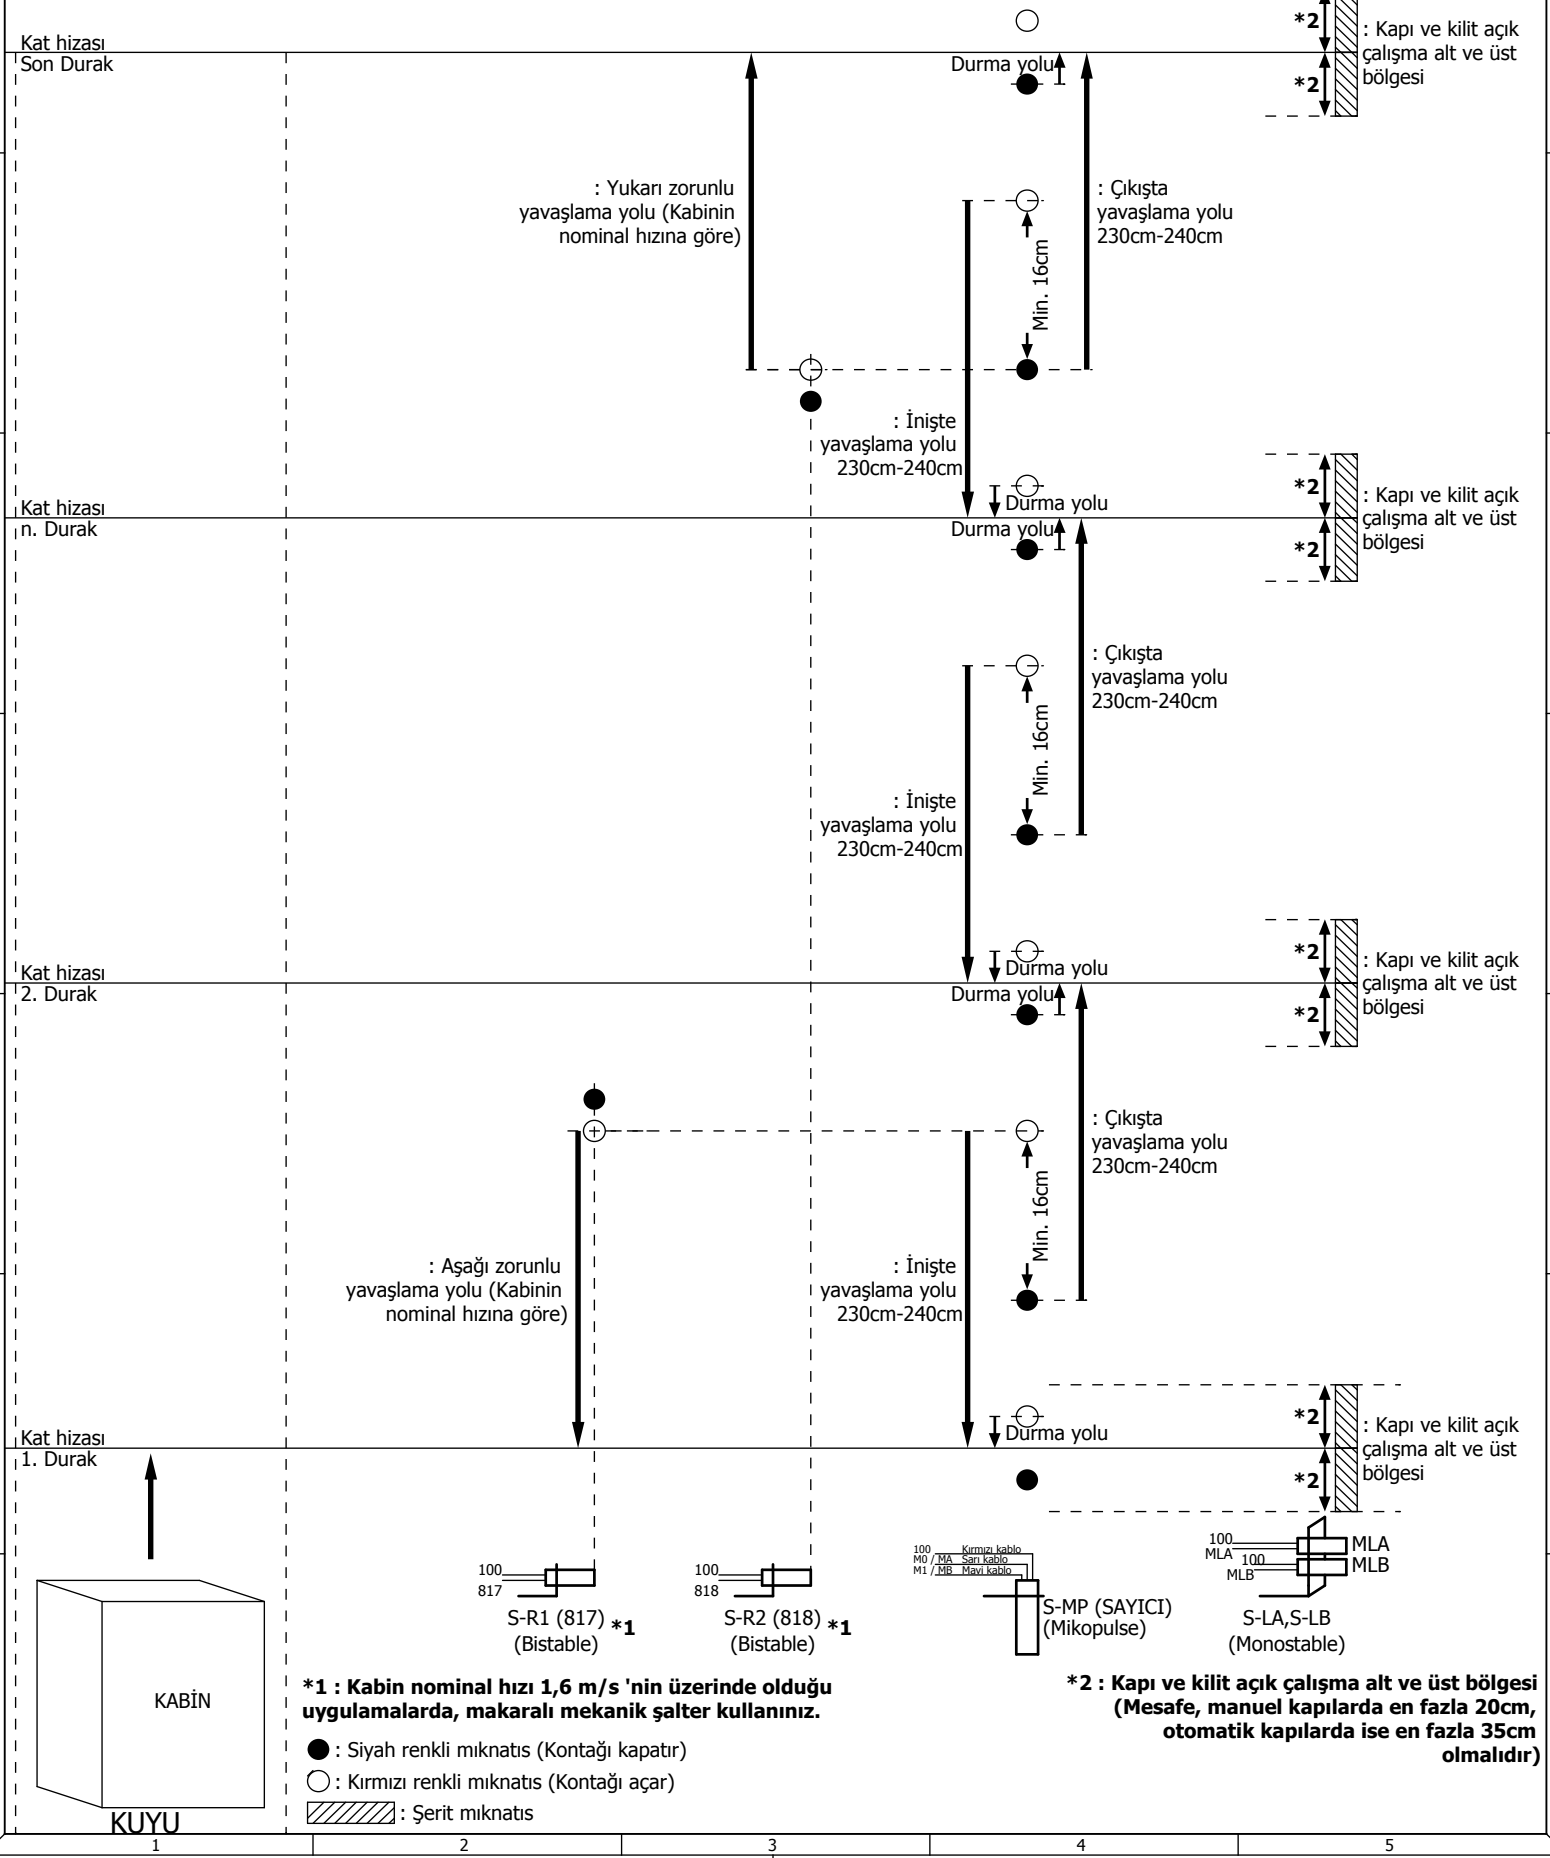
*2

: Kapı ve kilit açık çalışma alt ve üst bölgesi

*2

Kat hizası
Son Durak

Durma yolu

: Yukarı zorunlu yavaşlama yolu (Kabinin nominal hızına göre)

: Çıkışta yavaşlama yolu 230cm-240cm

Min. 16cm

: İnişte yavaşlama yolu 230cm-240cm

Durma yolu

*2

: Kapı ve kilit açık çalışma alt ve üst bölgesi

*2

Kat hizası
n. Durak

Durma yolu

: Çıkışta yavaşlama yolu 230cm-240cm

Min. 16cm

: İnişte yavaşlama yolu 230cm-240cm

Durma yolu

*2

: Kapı ve kilit açık çalışma alt ve üst bölgesi

*2

Kat hizası
2. Durak

Durma yolu

: Çıkışta yavaşlama yolu 230cm-240cm

Min. 16cm

: Aşağı zorunlu yavaşlama yolu (Kabinin nominal hızına göre)

: İnişte yavaşlama yolu 230cm-240cm

Durma yolu

*2

: Kapı ve kilit açık çalışma alt ve üst bölgesi

*2

Kat hizası
1. Durak

100
817
S-R1 (817) *1
(Bistable)

100
818
S-R2 (818) *1
(Bistable)

100 Kırmızı kablo
M0 / MA Sarı kablo
M1 / MB Mavi kablo
S-MP (SAYICI)
(Mikopulse)

100
MLA
100
MLB
MLA
MLB
S-LA,S-LB
(Monostable)

KABİN

KUYU

*1 : Kabin nominal hızı 1,6 m/s 'nin üzerinde olduğu uygulamalarda, makaralı mekanik şalter kullanınız.

: Siyah renkli mıknatıs (Kontağı kapatır)
: Kırmızı renkli mıknatıs (Kontağı açar)
: Şerit mıknatıs

*2 : Kapı ve kilit açık çalışma alt ve üst bölgesi (Mesafe, manuel kapılarda en fazla 20cm, otomatik kapılarda ise en fazla 35cm olmalıdır)

1 2 3 4 5